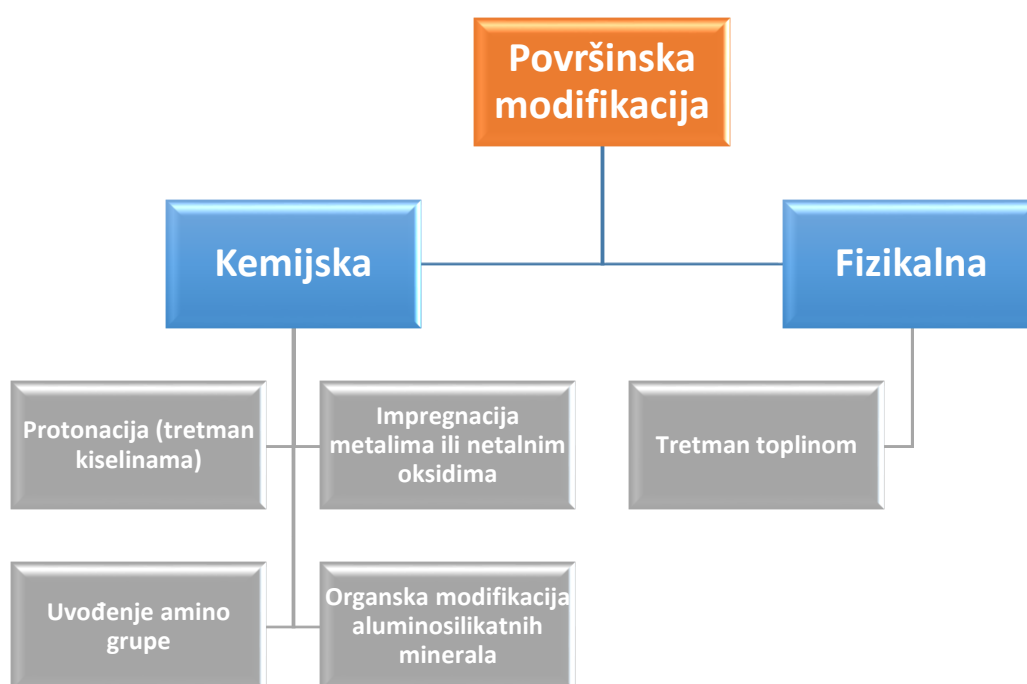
Površinska modifikacija

Kemijska

Fizikalna

Protonacija (tretman kiselinama)

Impregnacija metalima ili netalnim oksidima

Tretman toplinom

Uvođenje amino grupe

Organska modifikacija aluminosilikatnih minerala